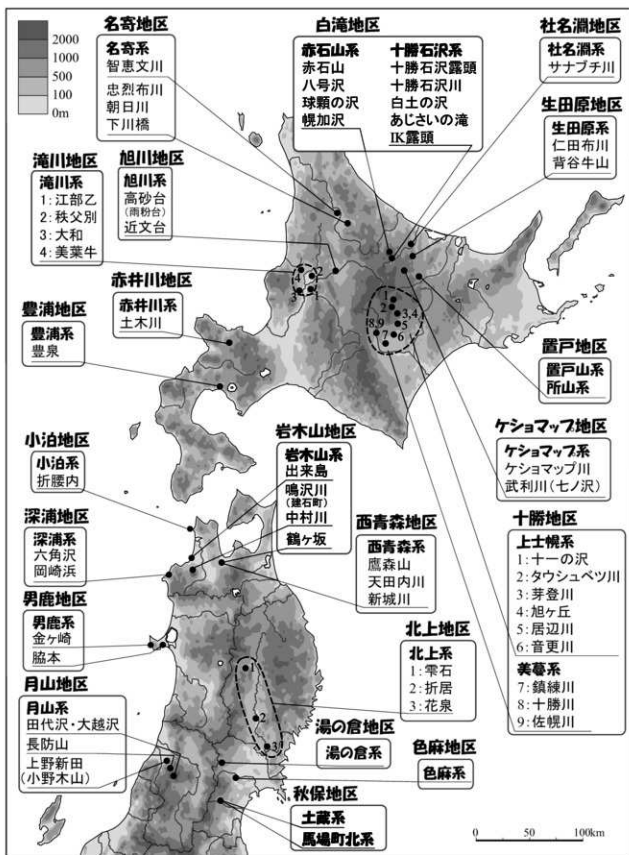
2000
1000
500
100
0m

名寄地区
名寄系
智恵文川
忠烈布川
朝日川
下川橋

白滝地区
赤石山系
赤石山
八号沢
球顆の沢
幌加沢
十勝石沢系
十勝石沢露頭
十勝石沢川
白土の沢
あじさいの滝
IK露頭

社名淵地区
社名淵系
サナブチ川

生田原地区
生田原系
仁田布川
背谷牛山

滝川地区
滝川系
1: 江部乙
2: 秩父別
3: 大和
4: 美葉牛

旭川地区
旭川系
高砂台
(雨紛台)
近文台

赤井川地区
赤井川系
土木川

豊浦地区
豊浦系
豊泉

置戸地区
置戸山系
所山系

ケショマップ地区
ケショマップ系
ケショマップ川
武利川(七ノ沢)

小泊地区
小泊系
折腰内

岩木山地区
岩木山系
出来島
鳴沢川
(鯵ヶ沢町)
中村川
鶴ヶ坂

西青森地区
西青森系
鷹森山
天田内川
新城川

十勝地区
上士幌系
1: 十一の沢
2: タウシュベツ川
3: 芽登川
4: 旭ヶ丘
5: 居辺川
6: 音更川
美蔓系
7: 鎮練川
8: 十勝川
9: 佐幌川

深浦地区
深浦系
六角沢
岡崎浜

男鹿地区
男鹿系
金ヶ崎
脇本

北上地区
北上系
1: 雫石
2: 折居
3: 花泉

月山地区
月山系
田代沢・大越沢
長防山
上野新田
(小野木山)

湯の倉地区
湯の倉系

色麻地区
色麻系

秋保地区
土蔵系
馬場町北系

2
1
3
4
2
3,4
1
5
8,9
7
6
1
2
3

0
50
100km